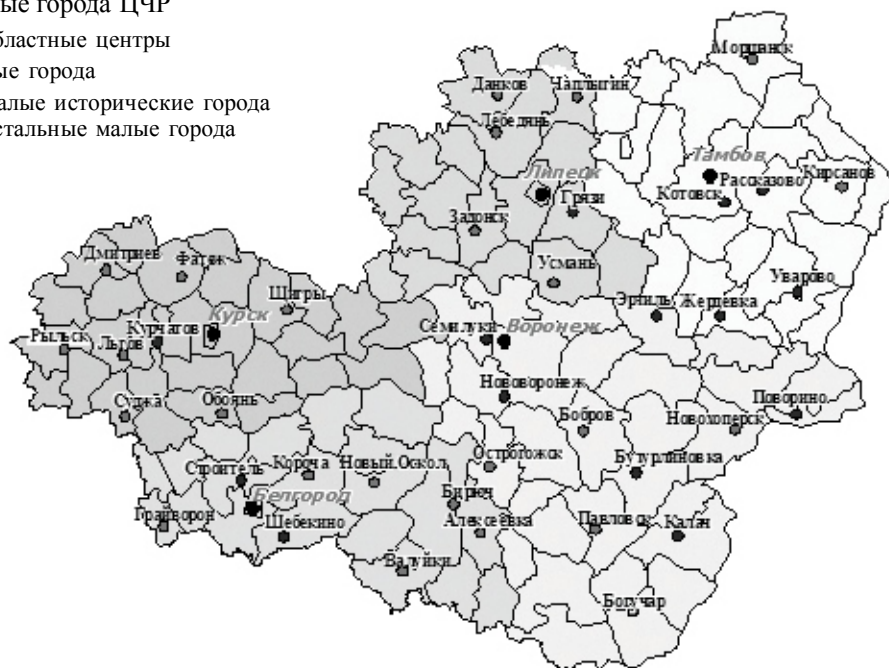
лые города ЦЧР
бластные центры
ые города
алые исторические города
стальные малые города

Моршанск
Данков
Чаплыгин
Лебедянь
Липецк
Грязи
Тамбов
Рассказово
Кирсанов
Котовск
Задонск
Усмань
Дмитриев
Фатеж
Щигры
Уварово
Курск
Курчатов
Эртиль
Жердевка
Рыльск
Льгов
Семилуки
Воронеж
Суджа
Обоянь
Нововоронеж
Поворино
Бобров
Новохоперск
Строитель
Короча
Новый Оскол
Острогожск
Бутурлиновка
Белгород
Бирюч
Грайворон
Шебекино
Алексеевка
Павловск
Калач
Валуйки
Богучар